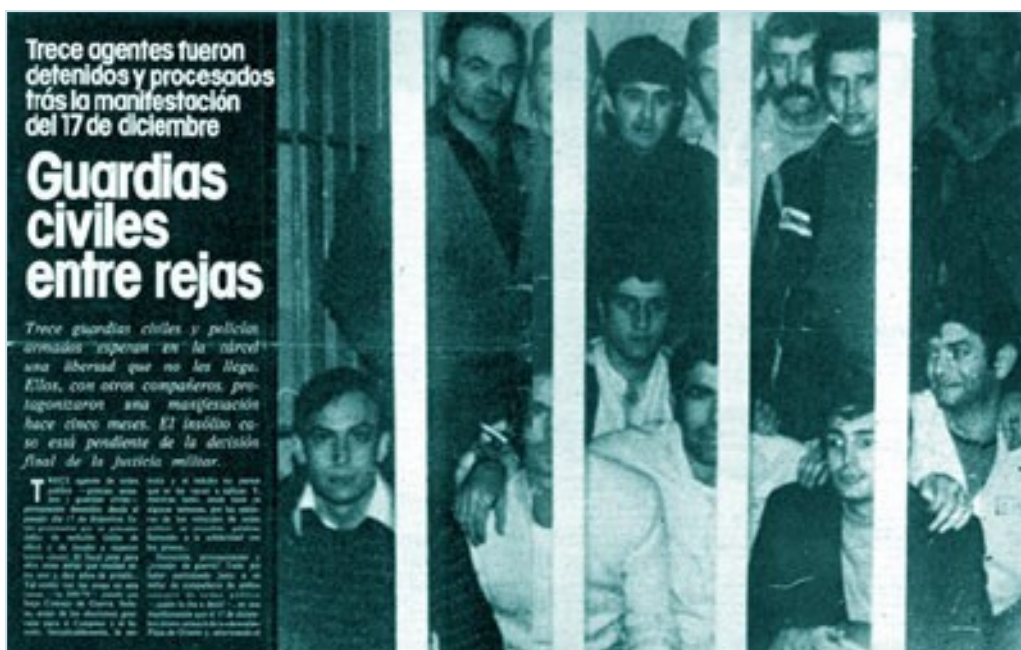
Trece agentes fueron detenidos y procesados trás la manifestación del 17 de diciembre

Guardias civiles entre rejas

Trece guardias civiles y policías armados esperan en la cárcel una libertad que no les llega. Ellos, con otros compañeros, protagonizaron una manifestación hace cinco meses. El insólito caso está pendiente de la decisión final de la justicia militar.

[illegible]